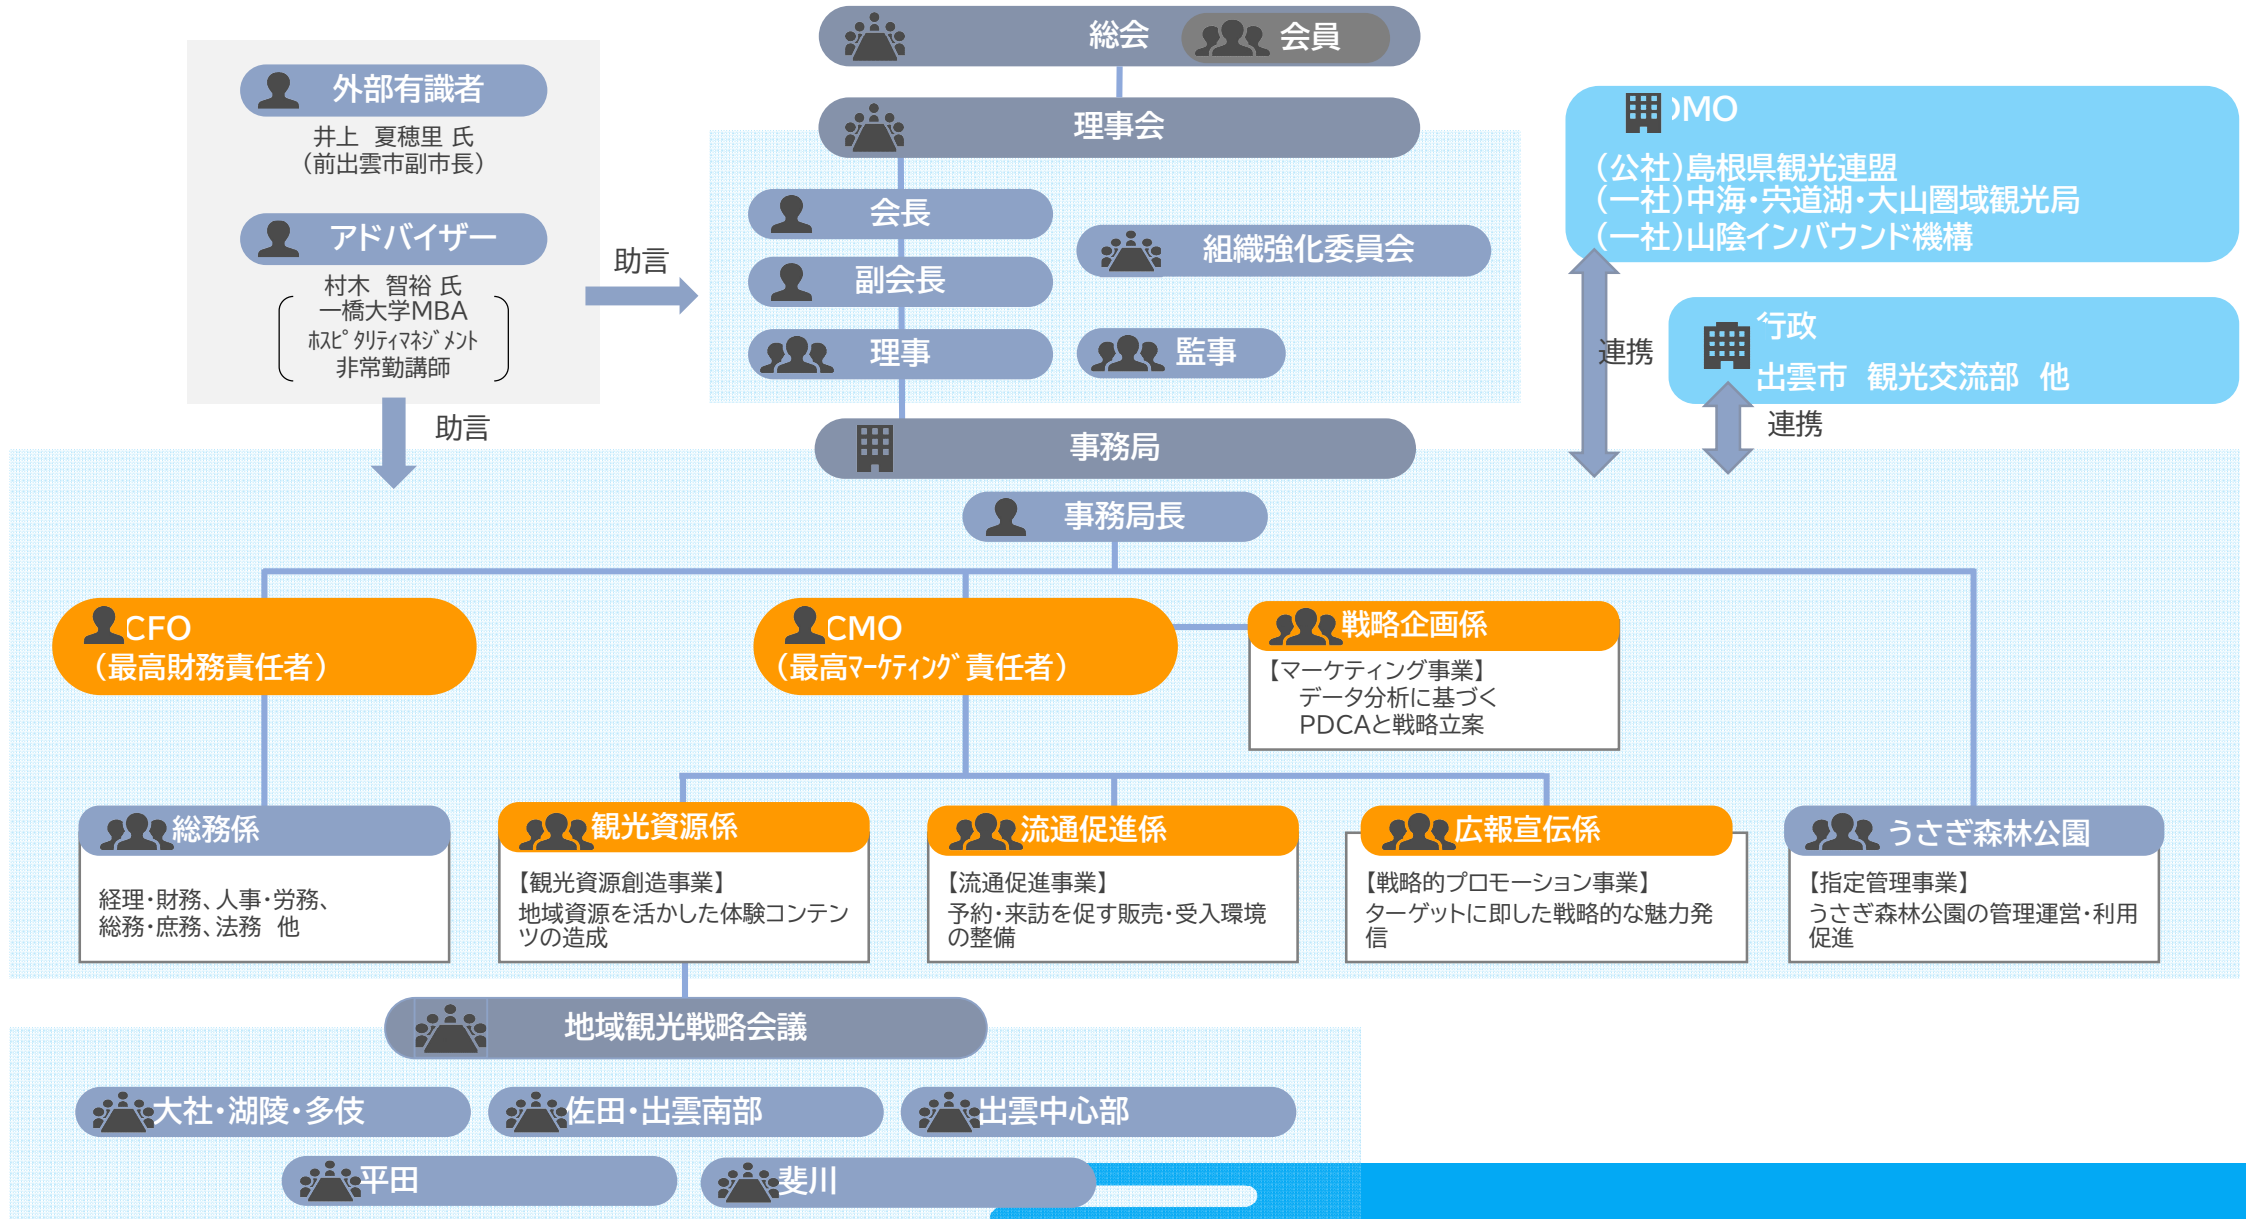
総会

会員

外部有識者

井上　夏穂里 氏
（前出雲市副市長）

アドバイザー

村木　智裕 氏
（一橋大学MBA
ﾎｽﾋﾟﾀﾘﾃｨﾏﾈｼﾞﾒﾝﾄ
非常勤講師）

助言

理事会

会長

副会長

理事

組織強化委員会

監事

)MO

（公社）島根県観光連盟
（一社）中海・宍道湖・大山圏域観光局
（一社）山陰インバウンド機構

連携

行政

出雲市　観光交流部　他

連携

助言

事務局

事務局長

CFO
（最高財務責任者）

CMO
（最高ﾏｰｹﾃｨﾝｸﾞ責任者）

戦略企画係

【マーケティング事業】
データ分析に基づく
PDCAと戦略立案

総務係

経理・財務、人事・労務、総務・庶務、法務　他

観光資源係

【観光資源創造事業】
地域資源を活かした体験コンテンツの造成

流通促進係

【流通促進事業】
予約・来訪を促す販売・受入環境の整備

広報宣伝係

【戦略的プロモーション事業】
ターゲットに即した戦略的な魅力発信

うさぎ森林公園

【指定管理事業】
うさぎ森林公園の管理運営・利用促進

地域観光戦略会議

大社・湖陵・多伎

佐田・出雲南部

出雲中心部

平田

斐川